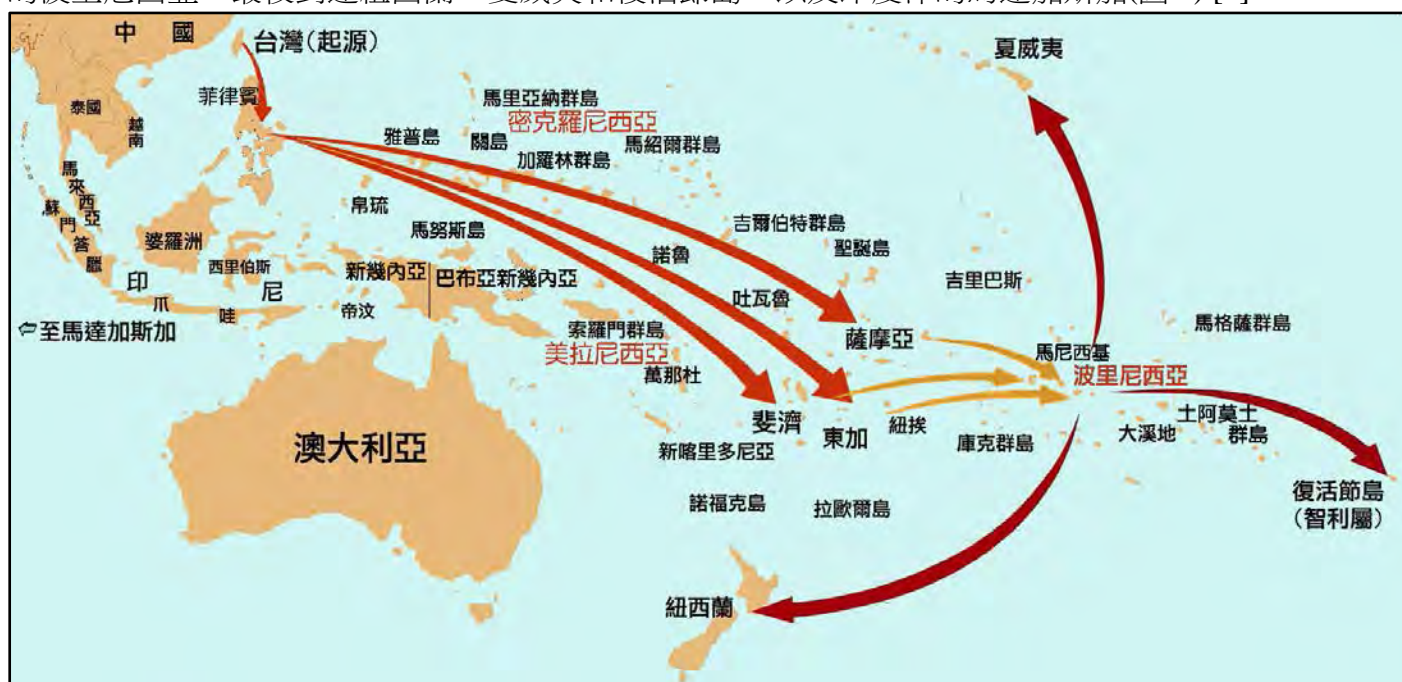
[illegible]

中 國
台灣(起源)
夏威夷
泰國
菲律賓
越南
馬里亞納群島
密克羅尼西亞
雅普島
關島
馬紹爾群島
加羅林群島
馬來西亞
蘇門答臘
帛琉
婆羅洲
馬努斯島
吉爾伯特群島
聖誕島
西里伯斯
新幾內亞
巴布亞新幾內亞
諾魯
吉里巴斯
印
尼
爪
哇
帝汶
吐瓦魯
⇦至馬達加斯加
索羅門群島
薩摩亞
馬格薩群島
美拉尼西亞
馬尼西基
波里尼西亞
萬那杜
斐濟
東加
紐挨
土阿莫土群島
大溪地
澳大利亞
新喀里多尼亞
庫克群島
復活節島(智利屬)
諾福克島
拉歐爾島
紐西蘭